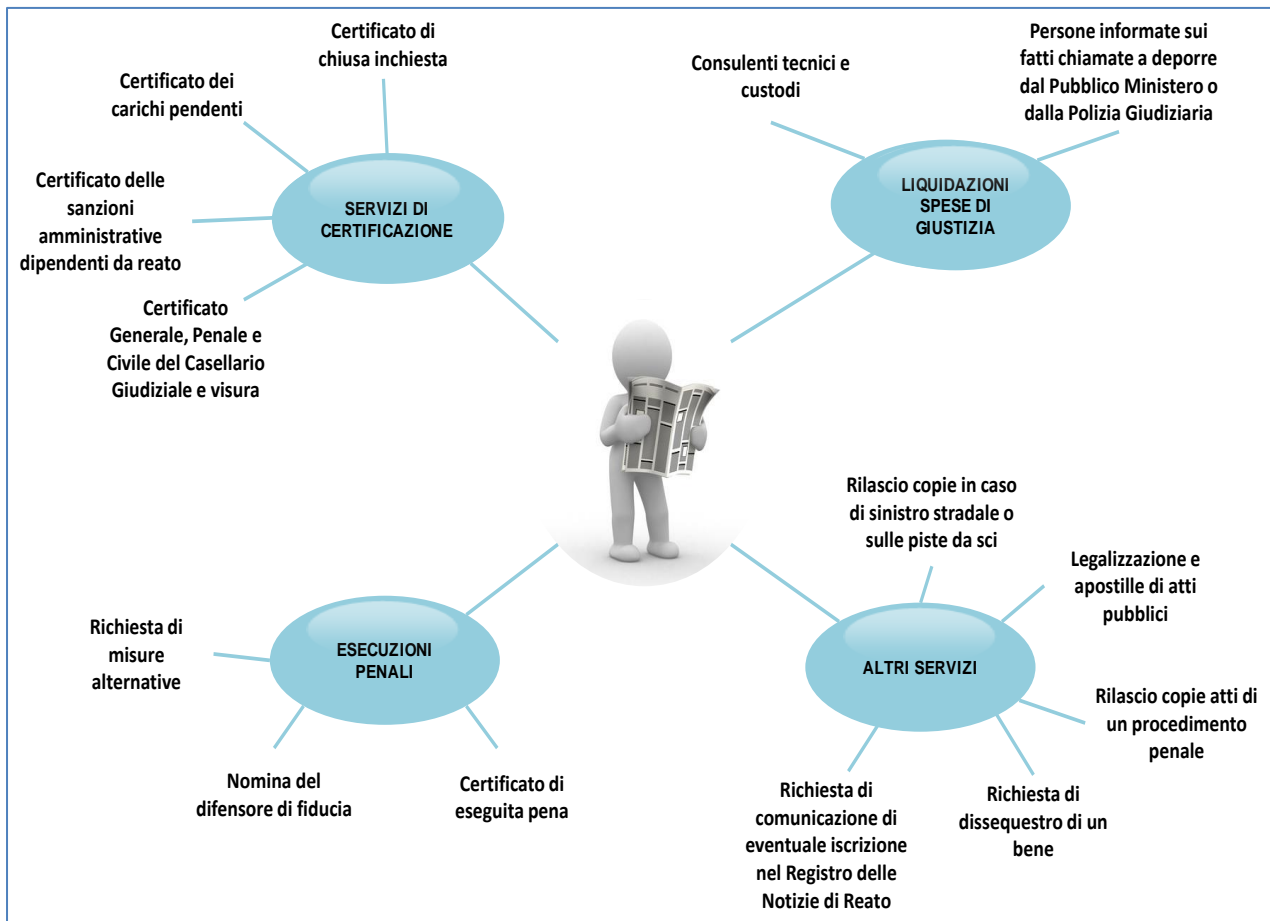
Certificato di chiusa inchiesta

Certificato dei carichi pendenti

Certificato delle sanzioni amministrative dipendenti da reato

SERVIZI DI CERTIFICAZIONE

Certificato Generale, Penale e Civile del Casellario Giudiziale e visura

Consulenti tecnici e custodi

Persone informate sui fatti chiamate a deporre dal Pubblico Ministero o dalla Polizia Giudiziaria

LIQUIDAZIONI SPESE DI GIUSTIZIA

Rilascio copie in caso di sinistro stradale o sulle piste da sci

Legalizzazione e apostille di atti pubblici

ALTRI SERVIZI

Rilascio copie atti di un procedimento penale

Richiesta di dissequestro di un bene

Richiesta di comunicazione di eventuale iscrizione nel Registro delle Notizie di Reato

Richiesta di misure alternative

ESECUZIONI PENALI

Nomina del difensore di fiducia

Certificato di eseguita pena